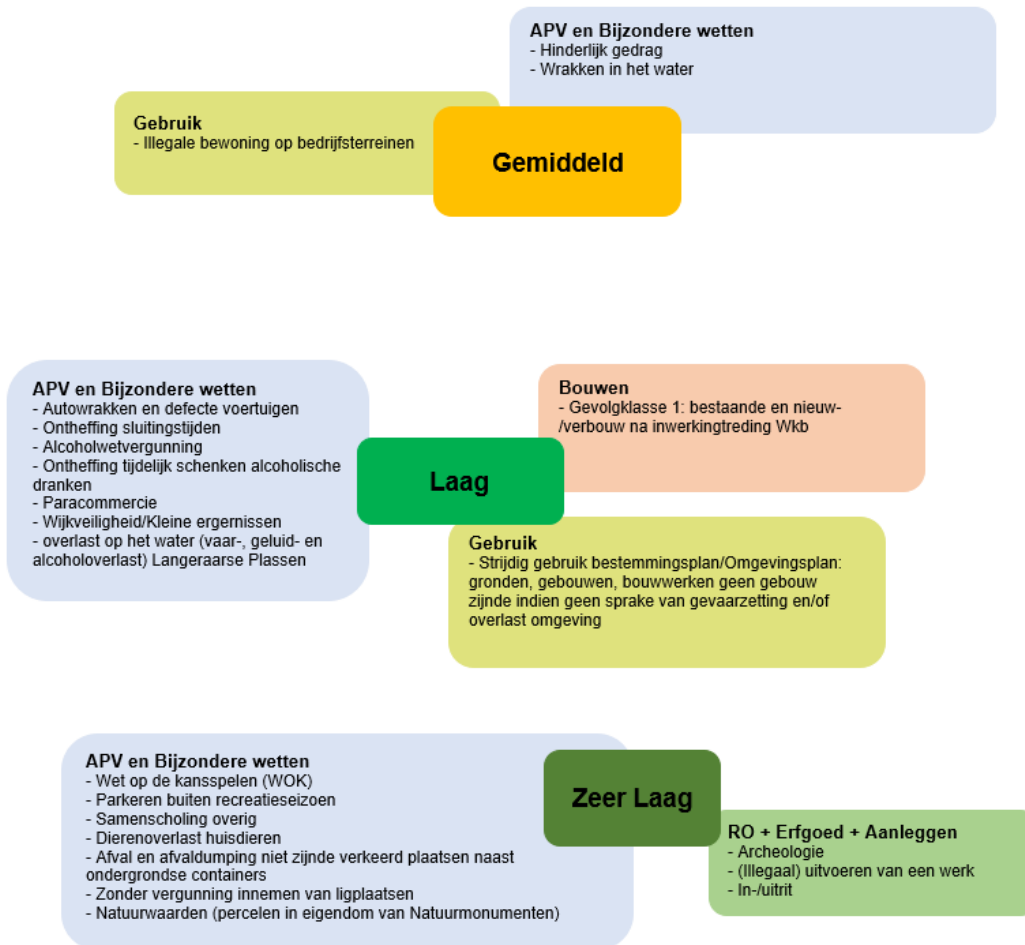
APV en Bijzondere wetten
- Hinderlijk gedrag
- Wrakken in het water

Gebruik
- Illegale bewoning op bedrijfsterreinen

Gemiddeld

APV en Bijzondere wetten
- Autowrakken en defecte voertuigen
- Ontheffing sluitingstijden
- Alcoholwetvergunning
- Ontheffing tijdelijk schenken alcoholische dranken
- Paracommercie
- Wijkveiligheid/Kleine ergernissen
- overlast op het water (vaar-, geluid- en alcoholoverlast) Langeraarse Plassen

Laag

Bouwen
- Gevolgklasse 1: bestaande en nieuw-/verbouw na inwerkingtreding Wkb

Gebruik
- Strijdig gebruik bestemmingsplan/Omgevingsplan: gronden, gebouwen, bouwwerken geen gebouw zijnde indien geen sprake van gevaarzetting en/of overlast omgeving

APV en Bijzondere wetten
- Wet op de kansspelen (WOK)
- Parkeren buiten recreatieseizoen
- Samenscholing overig
- Dierenoverlast huisdieren
- Afval en afvaldumping niet zijnde verkeerd plaatsen naast ondergrondse containers
- Zonder vergunning innemen van ligplaatsen
- Natuurwaarden (percelen in eigendom van Natuurmonumenten)

Zeer Laag

RO + Erfgoed + Aanleggen
- Archeologie
- (Illegaal) uitvoeren van een werk
- In-/uitrit